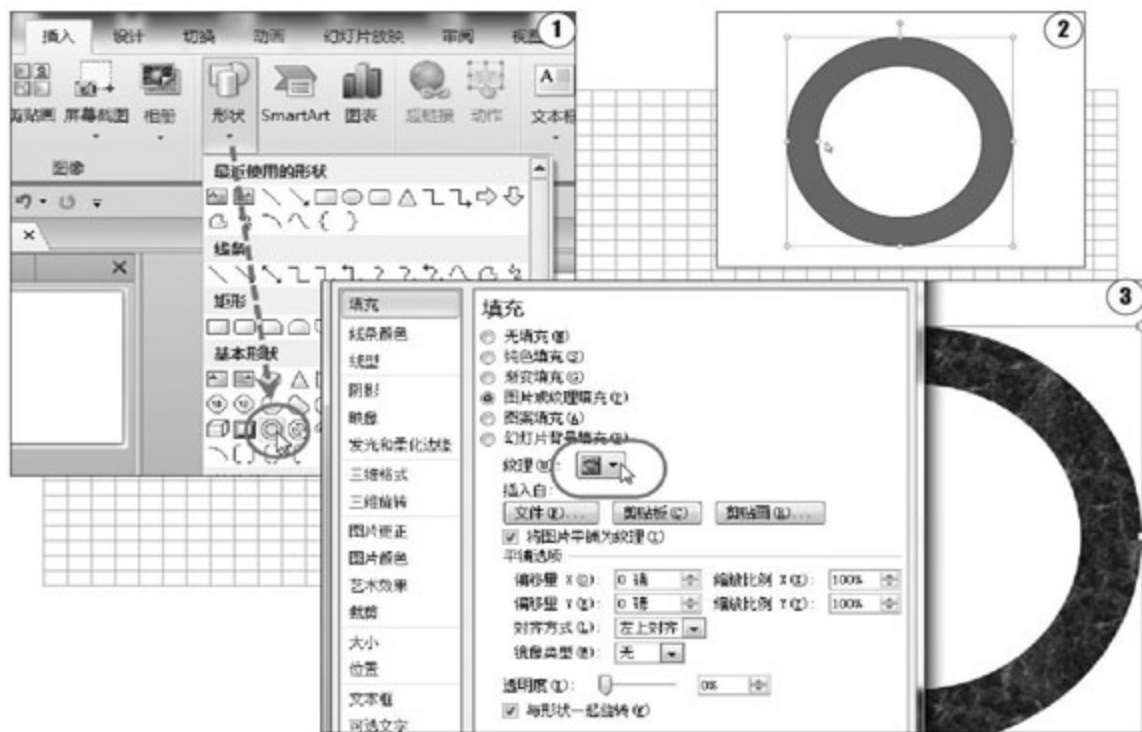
1

插入 设计 切换 动画 幻灯片放映 审阅 视图

剪贴画 屏幕截图 相册 形状 SmartArt 图表 超链接 动作 文本框

图像

最近使用的形状

线条

矩形

基本形状

2

3

填充
线条颜色
线型
阴影
映像
发光和柔化边缘
三维格式
三维旋转
图片更正
图片颜色
艺术效果
裁剪
大小
位置
文本框
可选文字

填充

无填充(N)
纯色填充(S)
渐变填充(G)
图片或纹理填充(P)
图案填充(A)
幻灯片背景填充(B)

纹理(U):

插入自:

文件(F)... 剪贴板(C) 剪贴画(R)...

将图片平铺为纹理(I)

平铺选项

偏移量 X(O): 0 磅 缩放比例 X(X): 100%

偏移量 Y(E): 0 磅 缩放比例 Y(Y): 100%

对齐方式(L): 左上对齐

镜像类型(M): 无

透明度(T): 0%

与形状一起旋转(W)